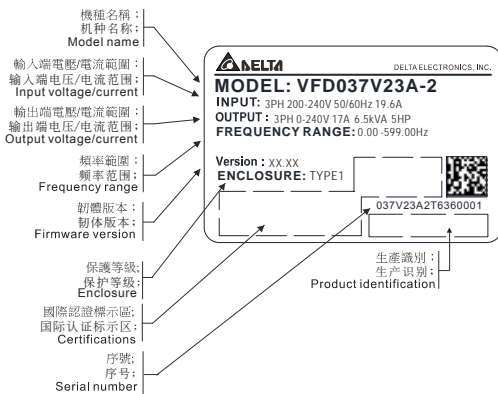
機種名稱：
机种名称：
Model name

輸入端電壓/電流範圍：
输入端电压/电流范围：
Input voltage/current

輸出端電壓/電流範圍：
输出端电压/电流范围：
Output voltage/current

頻率範圍：
频率范围：
Frequency range

韌體版本：
韧体版本：
Firmware version

保護等級：
保护等级：
Enclosure

國際認證標示區：
国际认证标示区：
Certifications

序號：
序号：
Serial number

DELTA DELTA ELECTRONICS, INC.

MODEL: VFD037V23A-2

INPUT: 3PH 200-240V 50/60Hz 19.6A

OUTPUT: 3PH 0-240V 17A 6.5kVA 5HP

FREQUENCY RANGE: 0.00-599.00Hz

Version : XX.XX

ENCLOSURE: TYPE1

037V23A2T6360001

生產識別：
生产识别：
Product identification